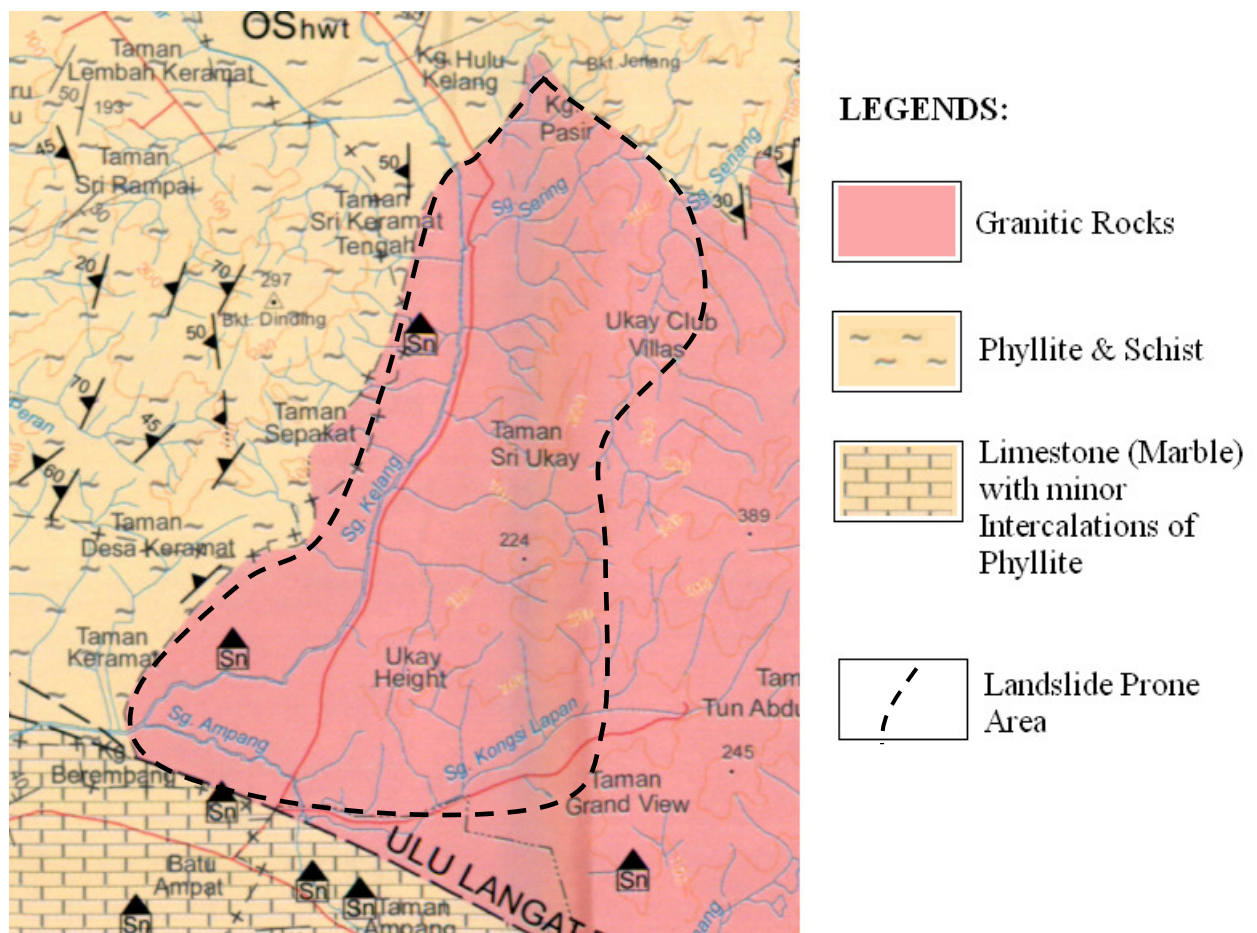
OShwt
Taman Lembah Keramat
ru
50
193
45
Taman Sri Rampai
Kg. Hulu Kelang
Bkt Jerang
Kg. Pasir
Sg. Sering
Senang
45
30
50
Taman Sri Keramat Tengah
20
70
297
Bkt. Dinding
50
Sn
Ukay Club Villas
70
45
Taman Sepakat
Taman Sri Ukay
60
Sg. Kelang
389
224
Taman Desa Keramat
Taman Keramat
Sn
Ukay Height
Tam
Tun Abdu
Sg. Ampang
Sg. Kongsi Lapan
245
Berembang
Sn
Taman Grand View
ULU LANGAT
Batu Ampat
Sn
Sn
Sn Taman Ampang
Sn
Sn

LEGENDS:
Granitic Rocks
Phyllite & Schist
Limestone (Marble) with minor Intercalations of Phyllite
Landslide Prone Area